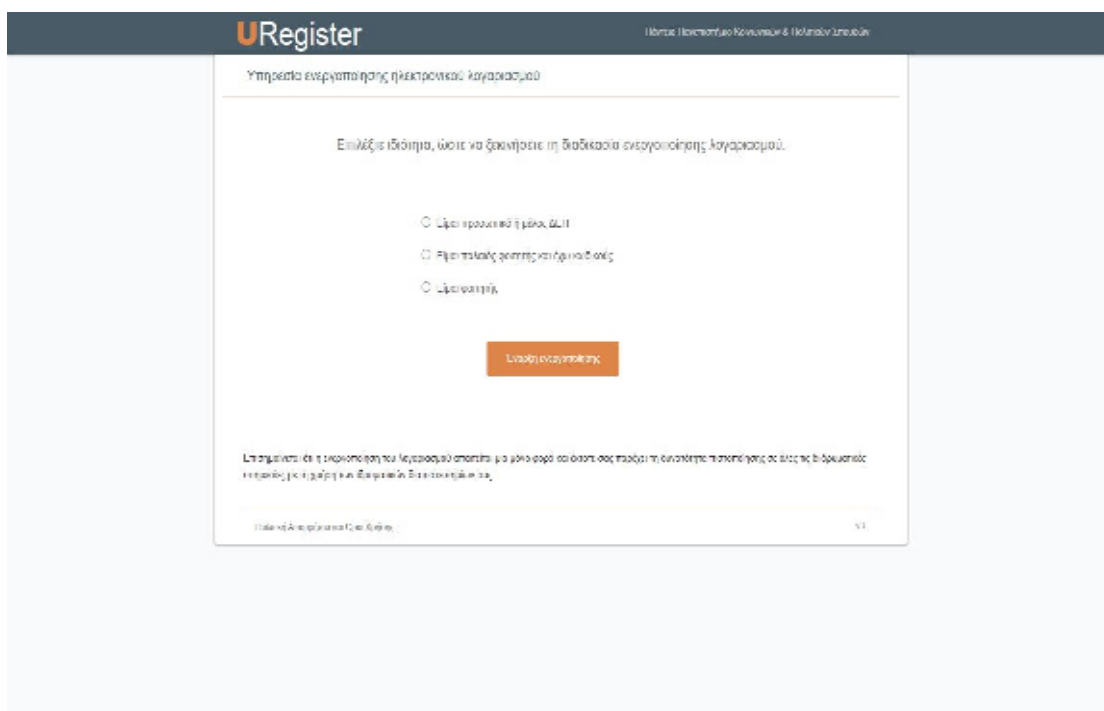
URegister

Πάντειο Πανεπιστήμιο Κοινωνικών & Πολιτικών Επιστημών

Υπηρεσία ενεργοποίησης ηλεκτρονικού λογαριασμού

Επιλέξτε ιδιότητα, ώστε να ξεκινήσετε τη διαδικασία ενεργοποίησης λογαριασμού.

Είμαι προσωπικό ή μέλος ΔΕΠ

Είμαι παλαιός φοιτητής και έχω κωδικούς

Είμαι φοιτητής

Έναρξη ενεργοποίησης

Επισημαίνεται ότι η ενεργοποίηση του λογαριασμού απαιτείται μία μόνο φορά και έχοντας σας παρέχει τη δυνατότητα πιστοποίησης σε όλες τις διαδικτυακές υπηρεσίες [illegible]

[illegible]

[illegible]